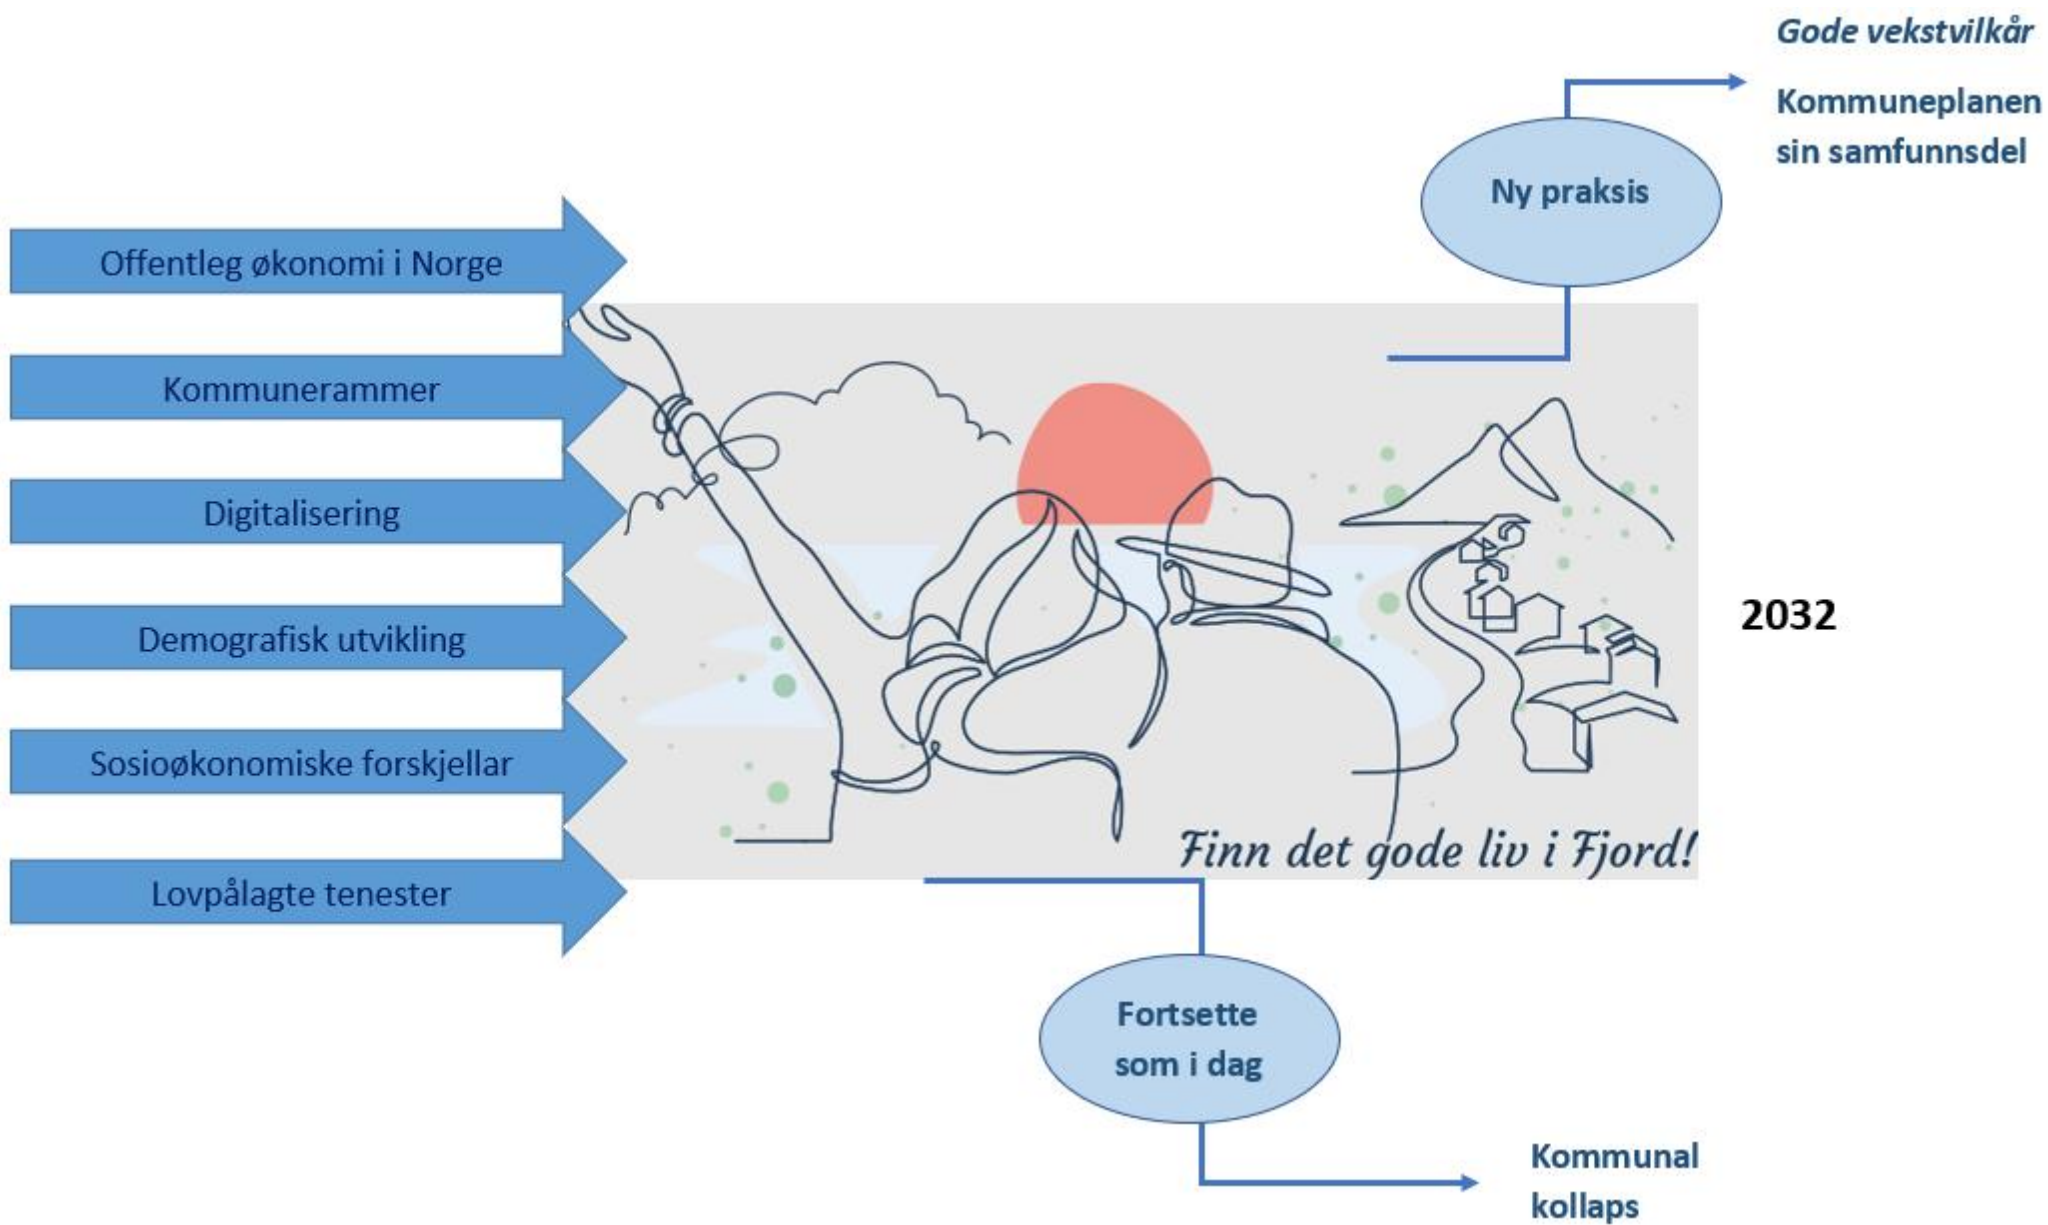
Gode vekstvilkår

Kommuneplanen sin samfunnsdel

Ny praksis

Offentleg økonomi i Norge

Kommunerammer

Digitalisering

Demografisk utvikling

Sosioøkonomiske forskjellar

Lovpålagte tenester

Finn det gode liv i Fjord!

2032

Fortsette som i dag

Kommunal kollaps